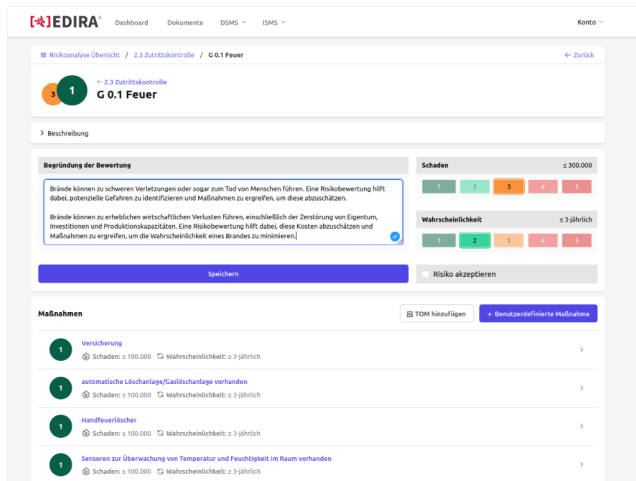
[+]EDIRA® Dashboard Dokumente DSMS ISMS Konto

Risikoanalyse Übersicht / 2.3 Zutrittskontrolle / G 0.1 Feuer ← Zurück

3 1 ← 2.3 Zutrittskontrolle
G 0.1 Feuer

> Beschreibung

Begründung der Bewertung

Brände können zu schweren Verletzungen oder sogar zum Tod von Menschen führen. Eine Risikobewertung hilft dabei, potenzielle Gefahren zu identifizieren und Maßnahmen zu ergreifen, um diese abzuschätzen.

Brände können zu erheblichen wirtschaftlichen Verlusten führen, einschließlich der Zerstörung von Eigentum, Investitionen und Produktionskapazitäten. Eine Risikobewertung hilft dabei, diese Kosten abzuschätzen und Maßnahmen zu ergreifen, um die Wahrscheinlichkeit eines Brandes zu minimieren.

Speichern

Schaden ≤ 300.000
1 2 3 4 5

Wahrscheinlichkeit ≤ 3-jährlich
1 2 3 4 5

Risiko akzeptieren

Maßnahmen TOM hinzufügen + Benutzerdefinierte Maßnahme

1 Versicherung
Schaden: ≤ 100.000 Wahrscheinlichkeit: ≥ 3-jährlich

1 automatische Löschanlage/Gaslöschanlage vorhanden
Schaden: ≤ 100.000 Wahrscheinlichkeit: ≥ 3-jährlich

1 Handfeuerlöscher
Schaden: ≤ 100.000 Wahrscheinlichkeit: ≥ 3-jährlich

1 Sensoren zur Überwachung von Temperatur und Feuchtigkeit im Raum vorhanden
Schaden: ≤ 100.000 Wahrscheinlichkeit: ≥ 3-jährlich